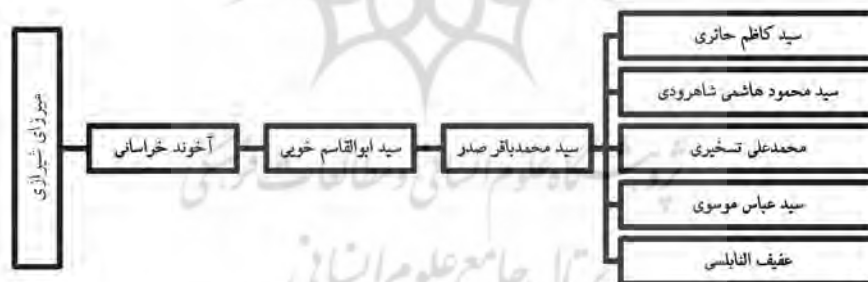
میرزای شیرازی

آخوند خراسانی

سید ابوالقاسم خویی

سید محمدباقر صدر

سید کاظم حائری

سید محمود هاشمی شاهرودی

محمدعلی تسخیری

سید عباس موسوی

عفیف النابلسی

پرتال جامع علوم انسانی
پژوهشگاه علوم انسانی و مطالعات فرهنگی